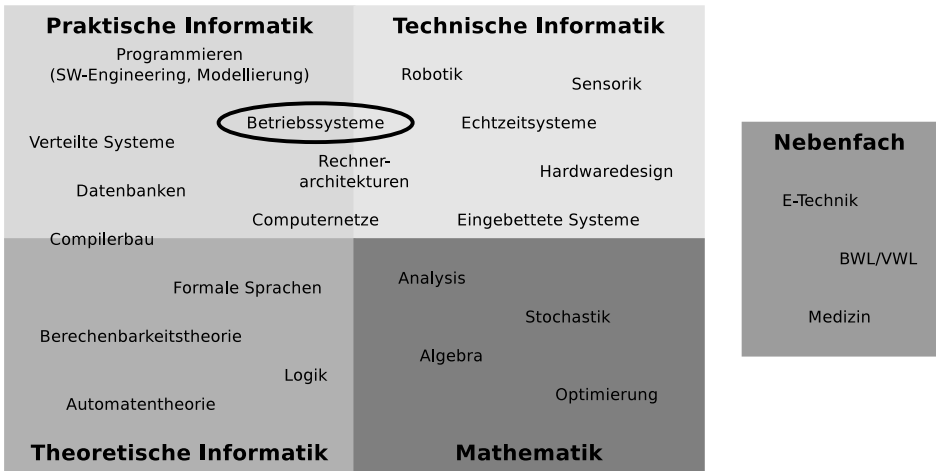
Praktische Informatik

Programmieren (SW-Engineering, Modellierung)

Verteilte Systeme

Datenbanken

Compilerbau

Technische Informatik

Robotik

Sensorik

Betriebssysteme

Echtzeitsysteme

Rechnerarchitekturen

Hardwaredesign

Computernetze

Eingebettete Systeme

Nebenfach

E-Technik

BWL/VWL

Medizin

Formale Sprachen

Berechenbarkeitstheorie

Logik

Automatentheorie

Theoretische Informatik

Analysis

Stochastik

Algebra

Optimierung

Mathematik